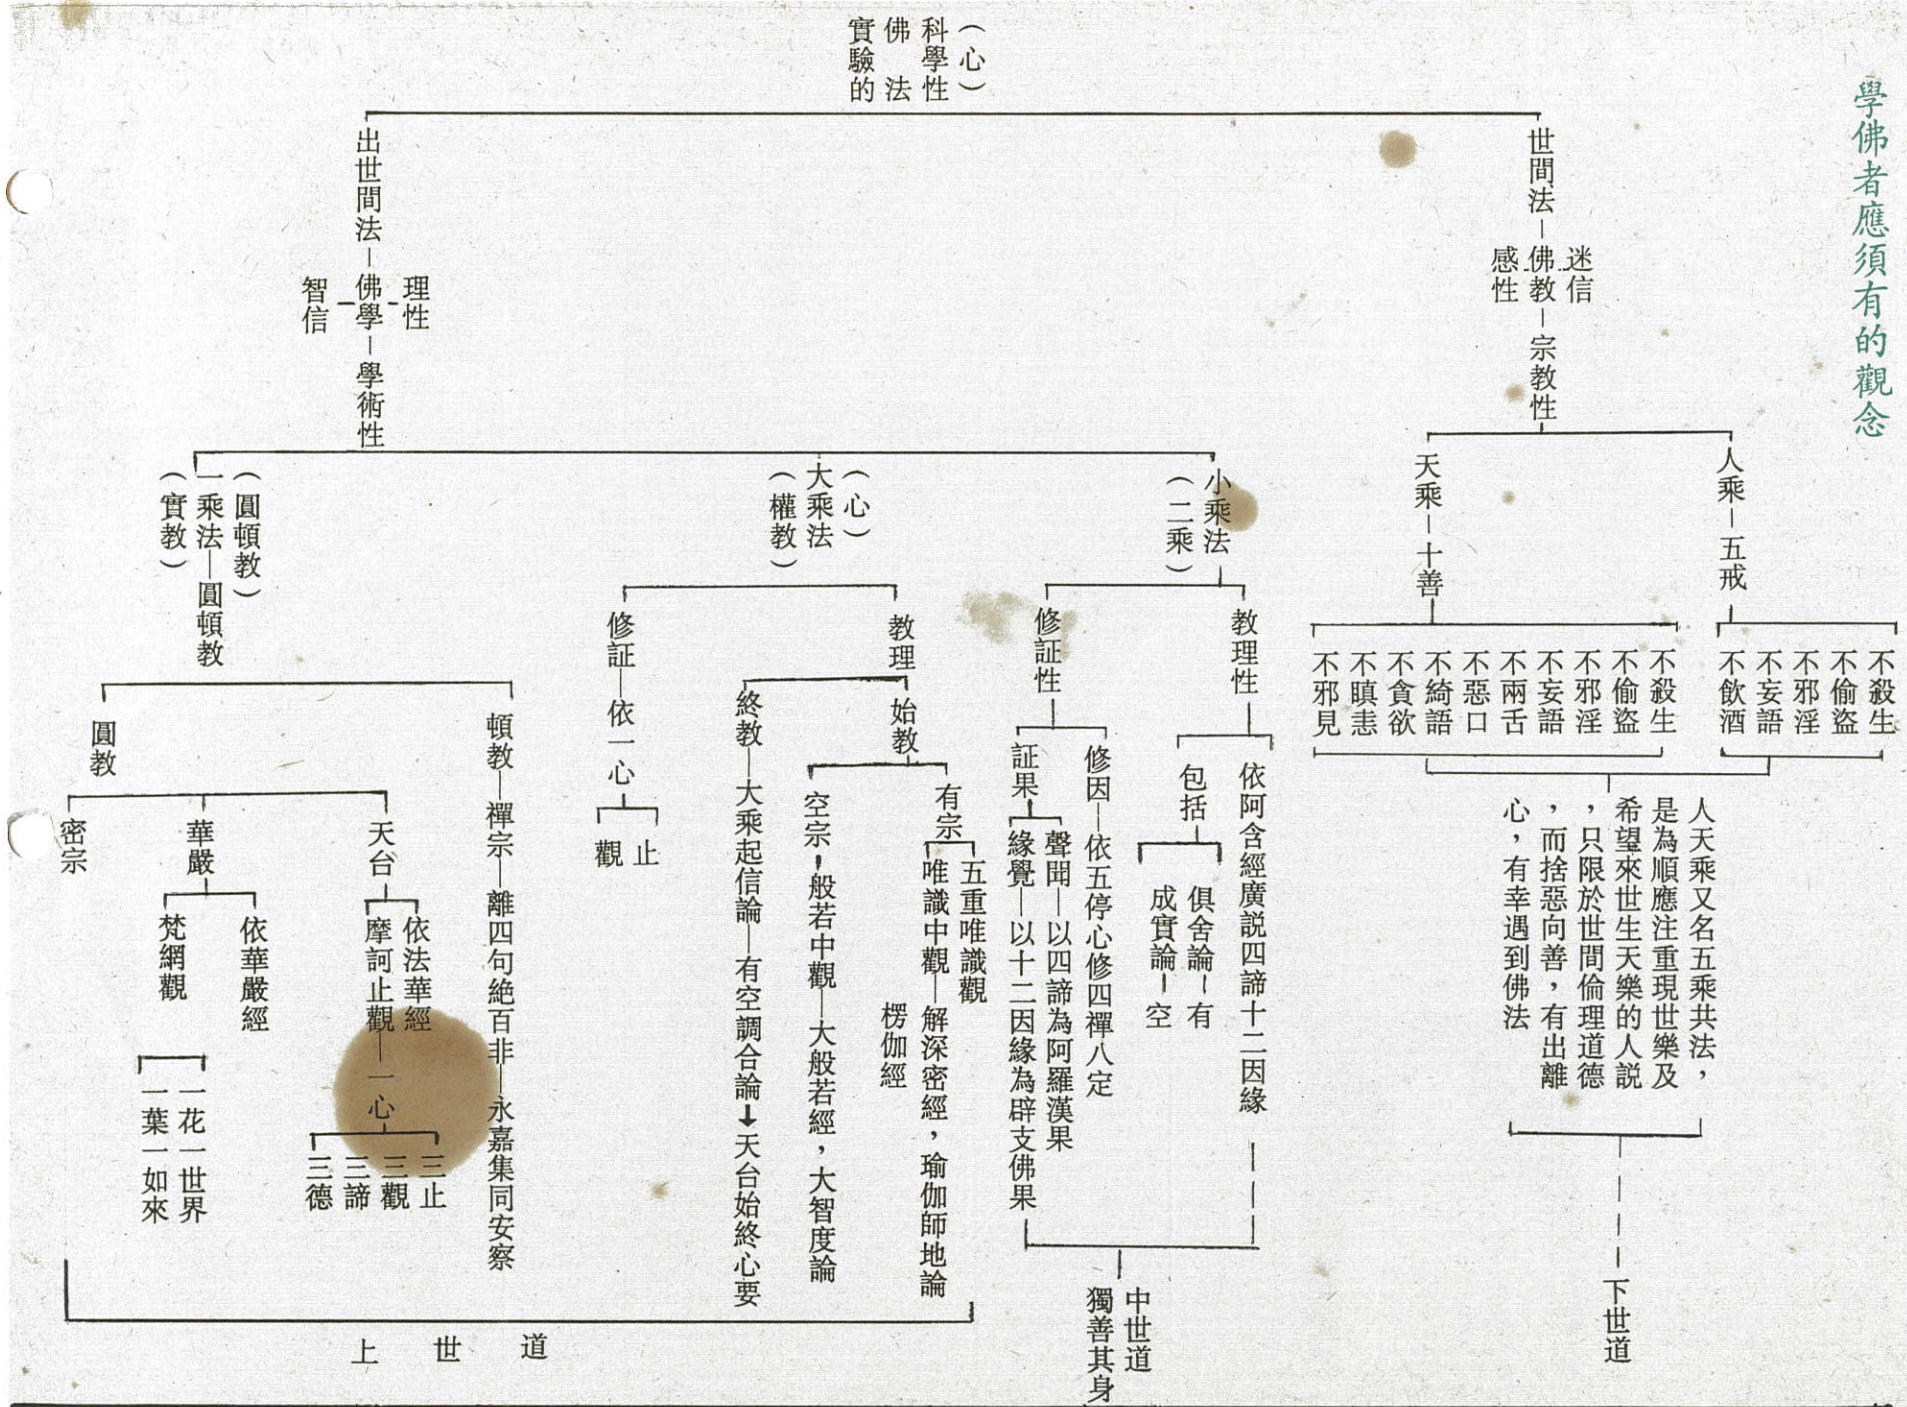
學佛者應須有的觀念

(心)科學性
佛法
實驗的

世間法—佛教—宗教性
迷信
感性

人乘—五戒
不殺生
不偷盜
不邪淫
不妄語
不飲酒

天乘—十善
不殺生
不偷盜
不邪淫
不妄語
不兩舌
不惡口
不綺語
不貪欲
不瞋恚
不邪見

人天乘又名五乘共法,是為順應注重現世樂及希望來世生天樂的人說,只限於世間倫理道德,而捨惡向善,有出離心,有幸遇到佛法

下世道

出世間法—佛學—學術性
理性
智信

小乘法
(二乘)

教理性
依阿含經廣說四諦十二因緣
包括
俱舍論—有
成實論—空

修証性
修因—依五停心修四禪八定
証果
聲聞—以四諦為阿羅漢果
緣覺—以十二因緣為辟支佛果

中世道
獨善其身

(心)大乘法
(權教)

教理
始教
有宗
五重唯識觀
唯識中觀—解深密經,瑜伽師地論
楞伽經
空宗,般若中觀—大般若經,大智度論
終教—大乘起信論—有空調合論→天台始終心要

修証
依一心
止
觀

(圓頓教)
一乘法—圓頓教
(實教)

頓教—禪宗—離四句絕百非—永嘉集同安察

圓教
天台
依法華經
摩訶止觀—一心
三止
三觀
三諦
三德
華嚴
依華嚴經
梵網觀
一花一世界
一葉一如來
密宗

上世道